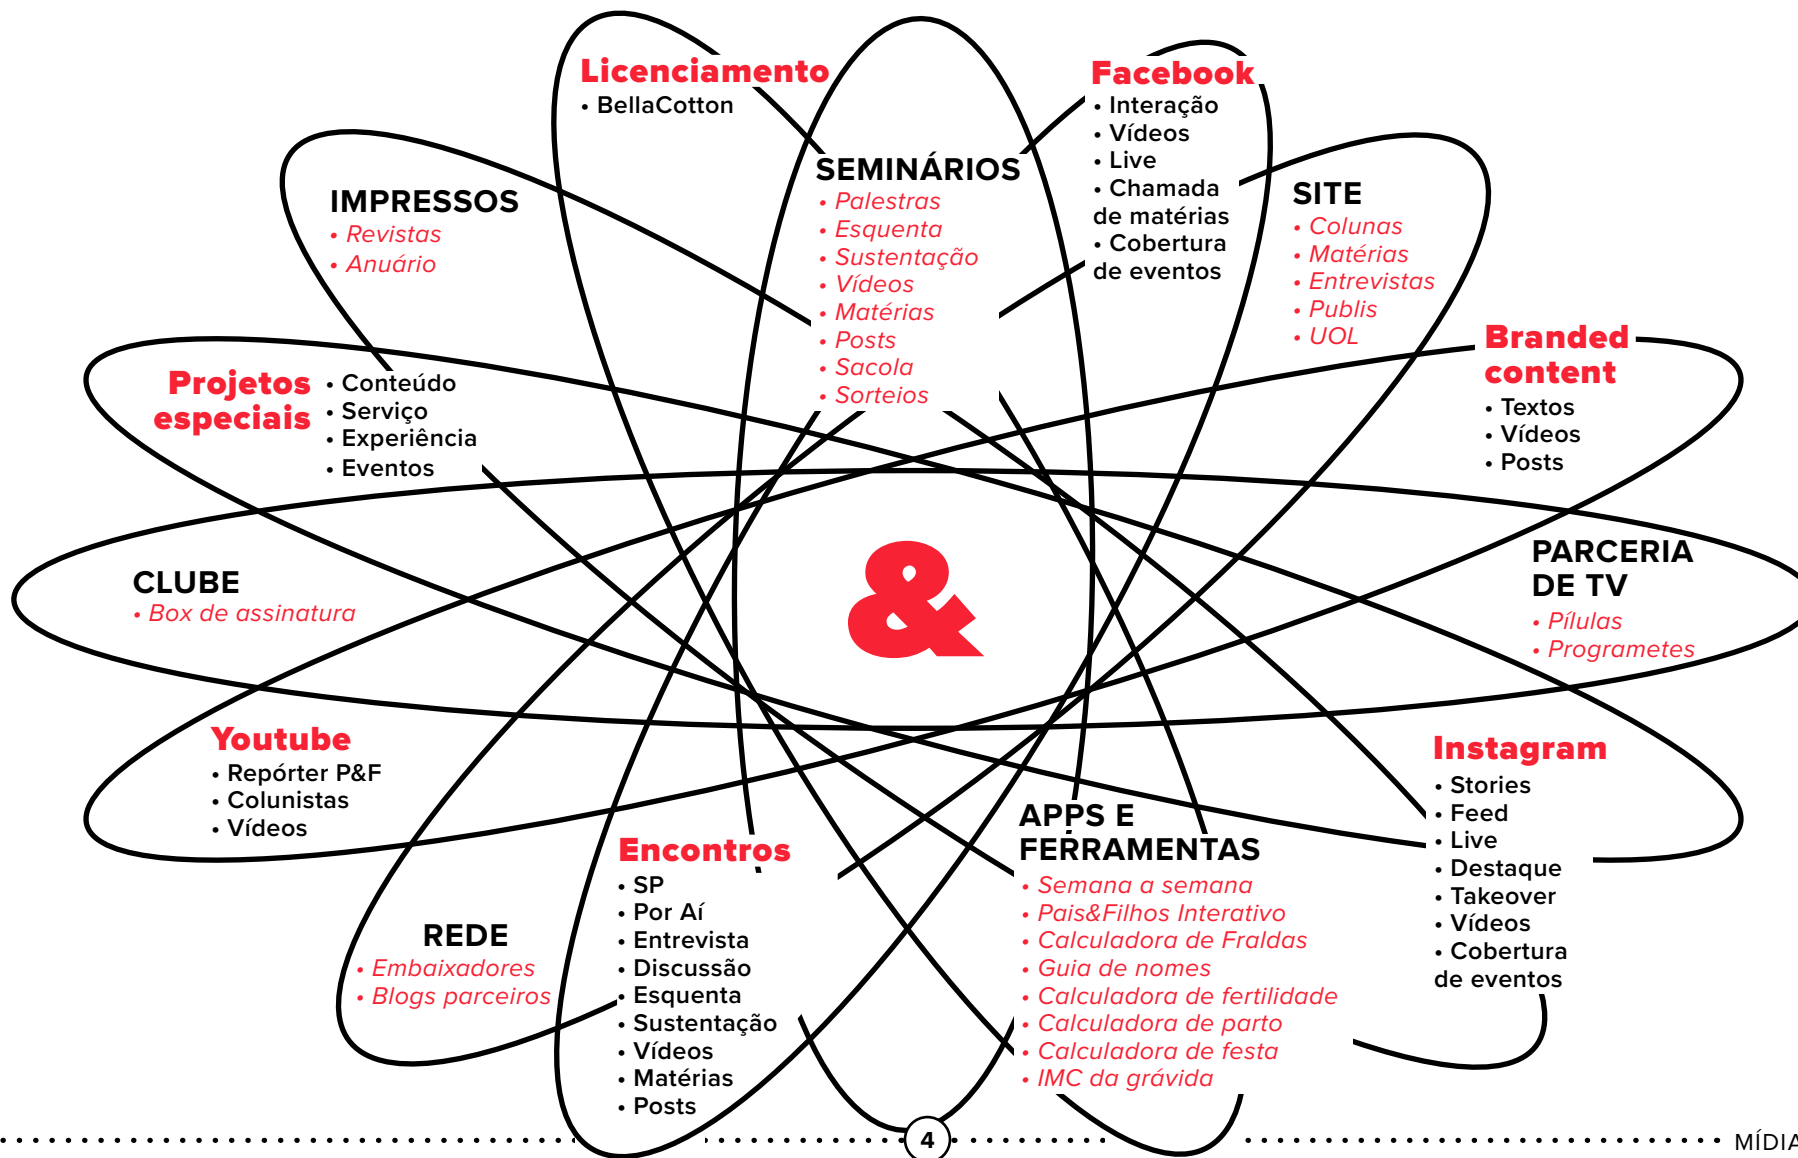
Licenciamento
• BellaCotton

Facebook
• Interação
• Vídeos
• Live
• Chamada de matérias
• Cobertura de eventos

SEMINÁRIOS
• Palestras
• Esquenta
• Sustentação
• Vídeos
• Matérias
• Posts
• Sacola
• Sorteios

IMPRESSOS
• Revistas
• Anuário

SITE
• Colunas
• Matérias
• Entrevistas
• Publis
• UOL

Branded content
• Textos
• Vídeos
• Posts

Projetos especiais
• Conteúdo
• Serviço
• Experiência
• Eventos

CLUBE
• Box de assinatura

&

PARCERIA DE TV
• Pílulas
• Programetes

Youtube
• Repórter P&F
• Colunistas
• Vídeos

Instagram
• Stories
• Feed
• Live
• Destaque
• Takeover
• Vídeos
• Cobertura de eventos

APPS E FERRAMENTAS
• Semana a semana
• Pais&Filhos Interativo
• Calculadora de Fraldas
• Guia de nomes
• Calculadora de fertilidade
• Calculadora de parto
• Calculadora de festa
• IMC da grávida

Encontros
• SP
• Por Aí
• Entrevista
• Discussão
• Esquenta
• Sustentação
• Vídeos
• Matérias
• Posts

REDE
• Embaixadores
• Blogs parceiros

4

MÍDIA